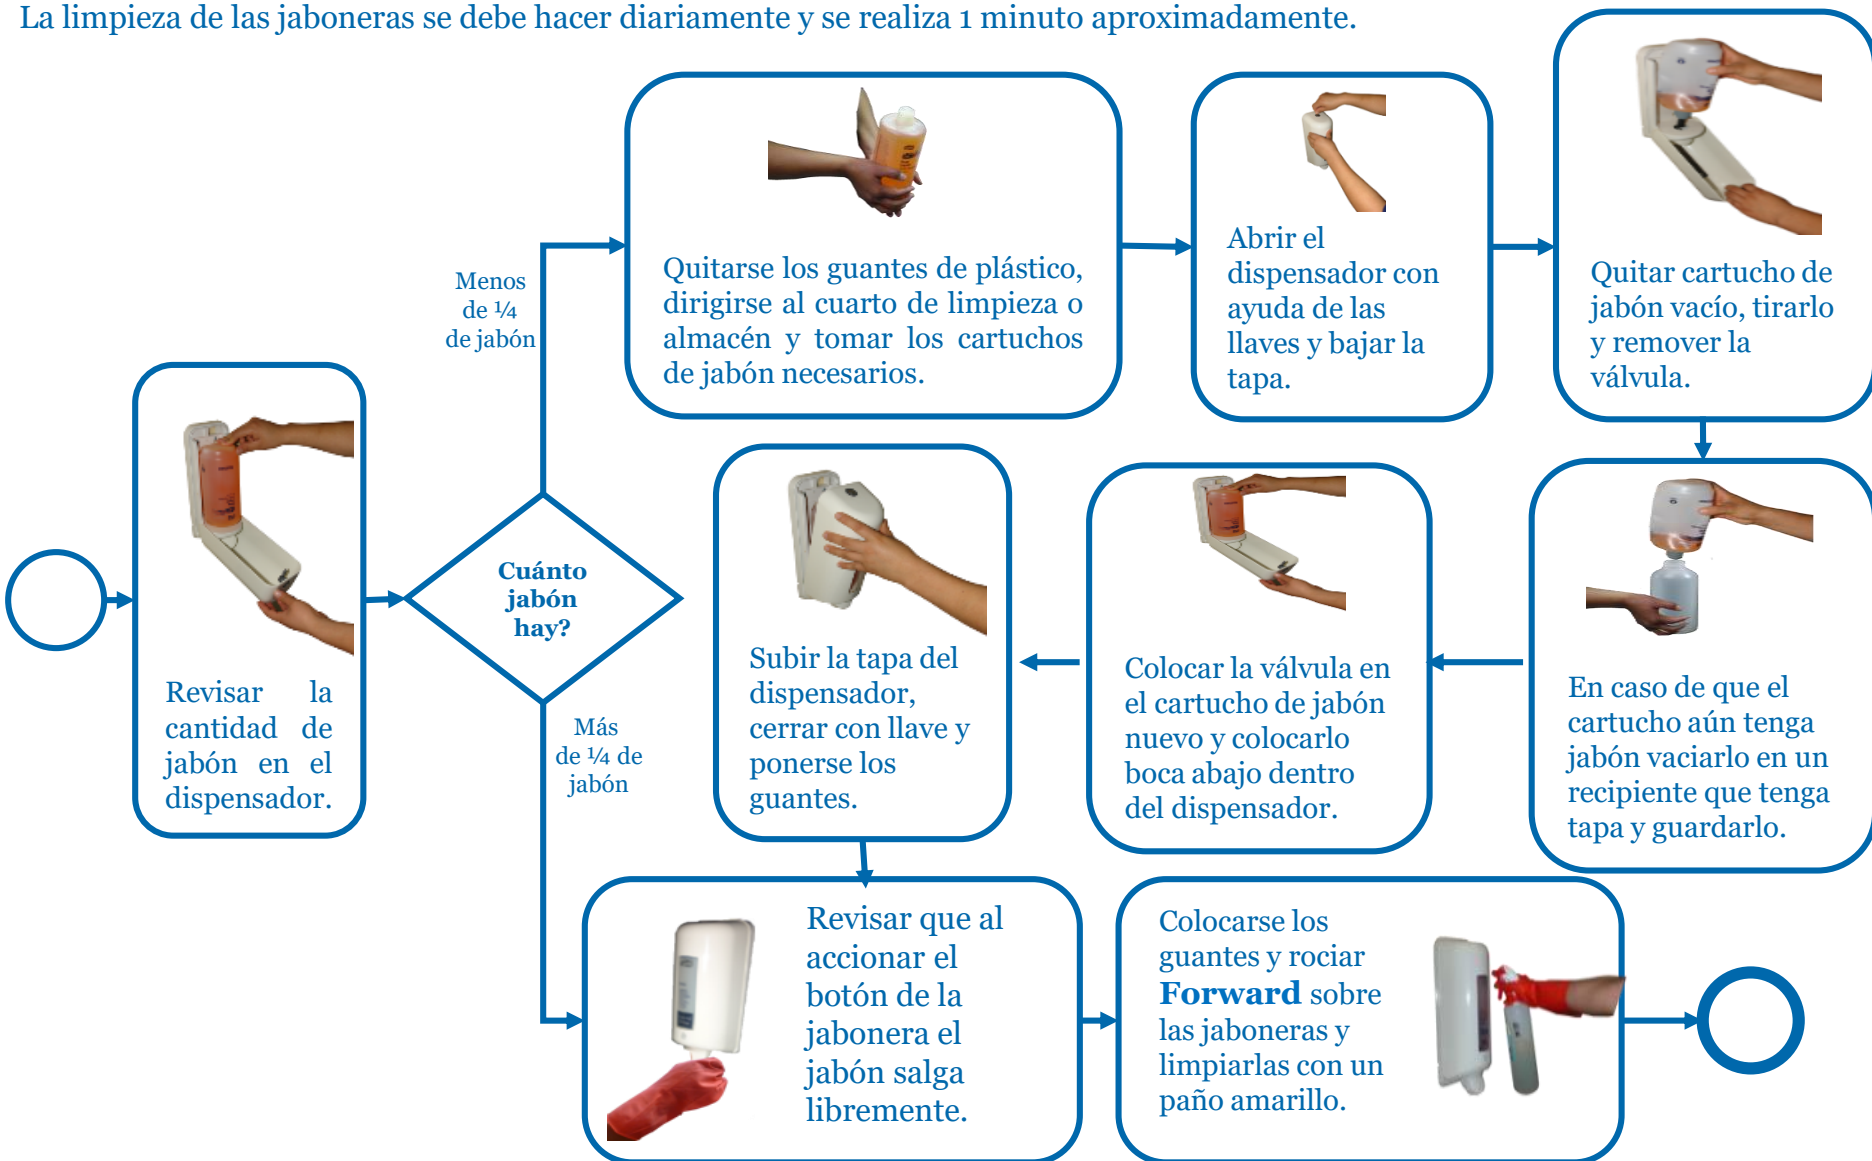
La limpieza de las jaboneras se debe hacer diariamente y se realiza 1 minuto aproximadamente.

Revisar la cantidad de jabón en el dispensador.

Cuánto jabón hay?

Menos de ¼ de jabón

Más de ¼ de jabón

Quitarse los guantes de plástico, dirigirse al cuarto de limpieza o almacén y tomar los cartuchos de jabón necesarios.

Abrir el dispensador con ayuda de las llaves y bajar la tapa.

Quitar cartucho de jabón vacío, tirarlo y remover la válvula.

En caso de que el cartucho aún tenga jabón vaciarlo en un recipiente que tenga tapa y guardarlo.

Colocar la válvula en el cartucho de jabón nuevo y colocarlo boca abajo dentro del dispensador.

Subir la tapa del dispensador, cerrar con llave y ponerse los guantes.

Revisar que al accionar el botón de la jabonera el jabón salga libremente.

Colocarse los guantes y rociar **Forward** sobre las jaboneras y limpiarlas con un paño amarillo.